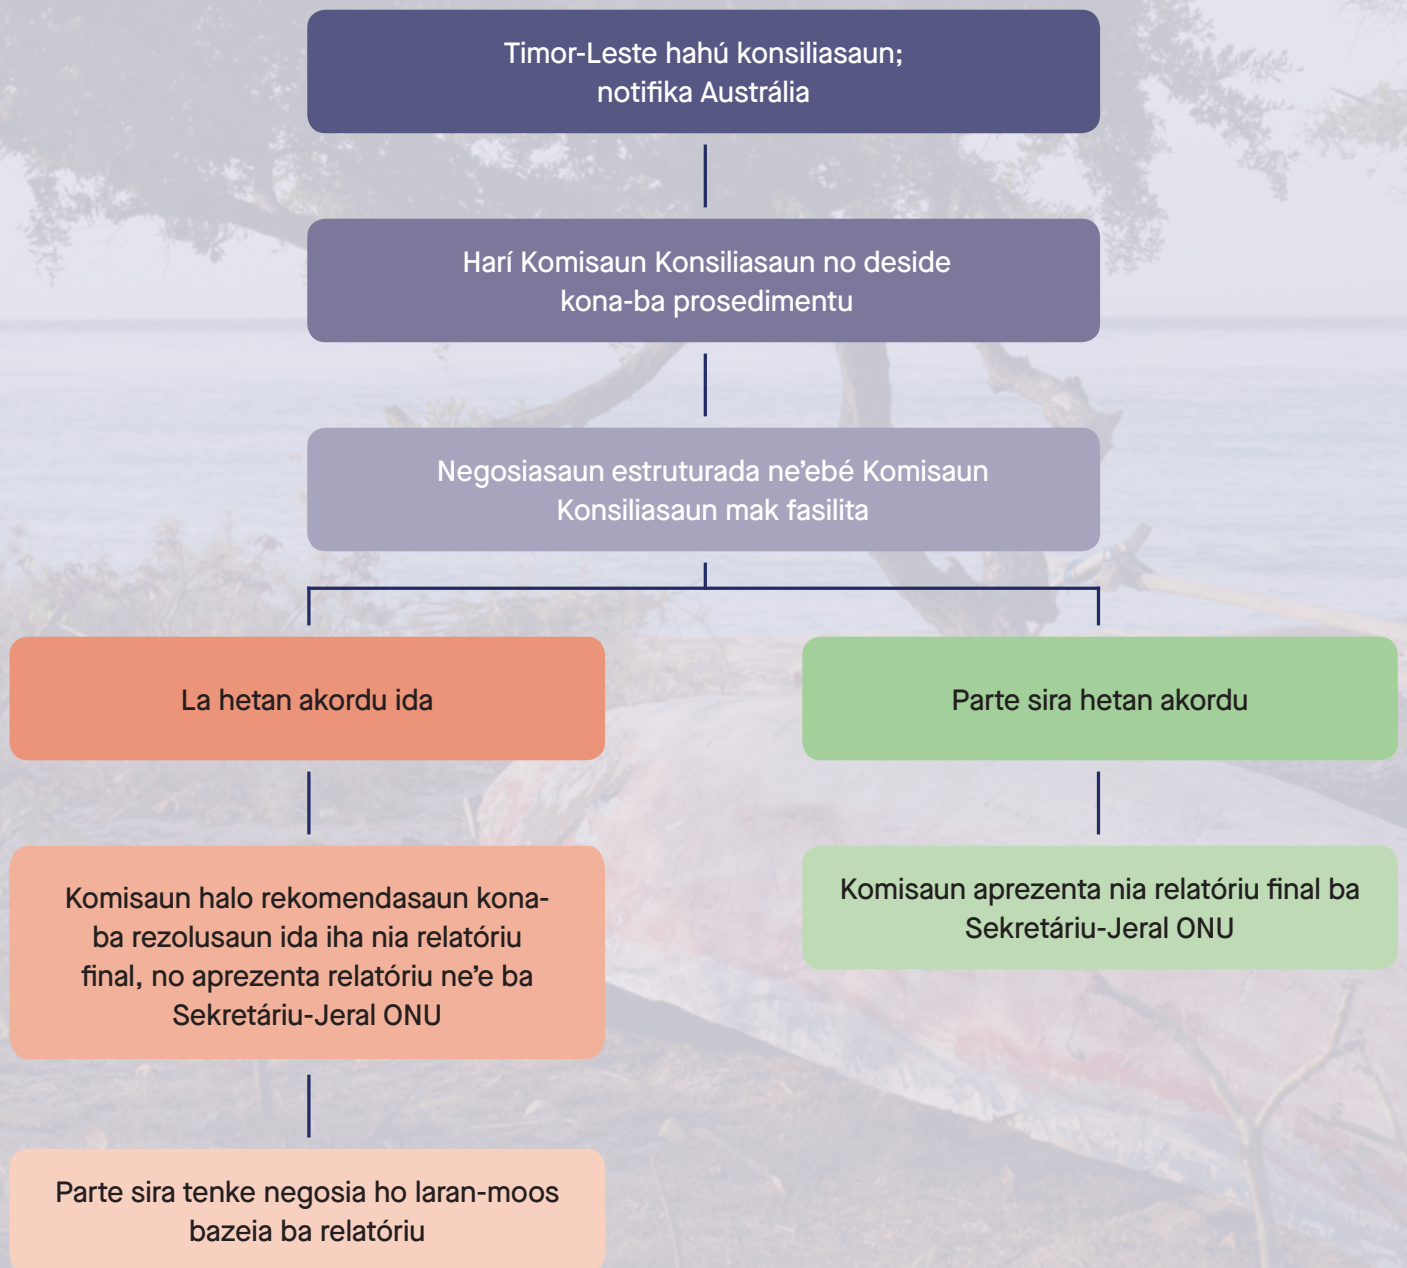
Timor-Leste hahú konsiliasaun; notifika Austrália

Harí Komisaun Konsiliasaun no deside kona-ba prosedimentu

Negosiasaun estruturada ne'ebé Komisaun Konsiliasaun mak fasilita

La hetan akordu ida

Komisaun halo rekomendasaun kona-ba rezolusaun ida iha nia relatóriu final, no aprezenta relatóriu ne'e ba Sekretáriu-Jeral ONU

Parte sira tenke negosia ho laran-moos bazeia ba relatóriu

Parte sira hetan akordu

Komisaun aprezenta nia relatóriu final ba Sekretáriu-Jeral ONU